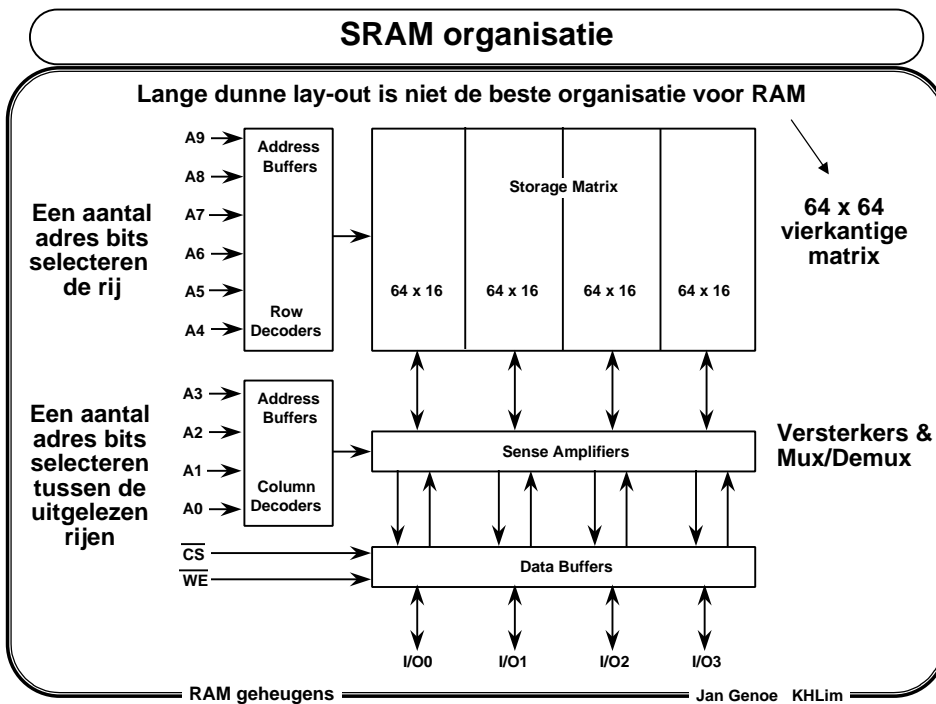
SRAM organisatie

Lange dunne lay-out is niet de beste organisatie voor RAM

A9
A8
A7
A6
A5
A4

Address Buffers

Row Decoders

Storage Matrix

64 x 16
64 x 16
64 x 16
64 x 16

64 x 64 vierkantige matrix

Een aantal adres bits selecteren de rij

A3
A2
A1
A0

Address Buffers

Column Decoders

Sense Amplifiers

Versterkers & Mux/Demux

Een aantal adres bits selecteren tussen de uitgelezen rijen

$\overline{CS}$
$\overline{WE}$

Data Buffers

I/O0
I/O1
I/O2
I/O3

RAM geheugens

Jan Genoe KHLim